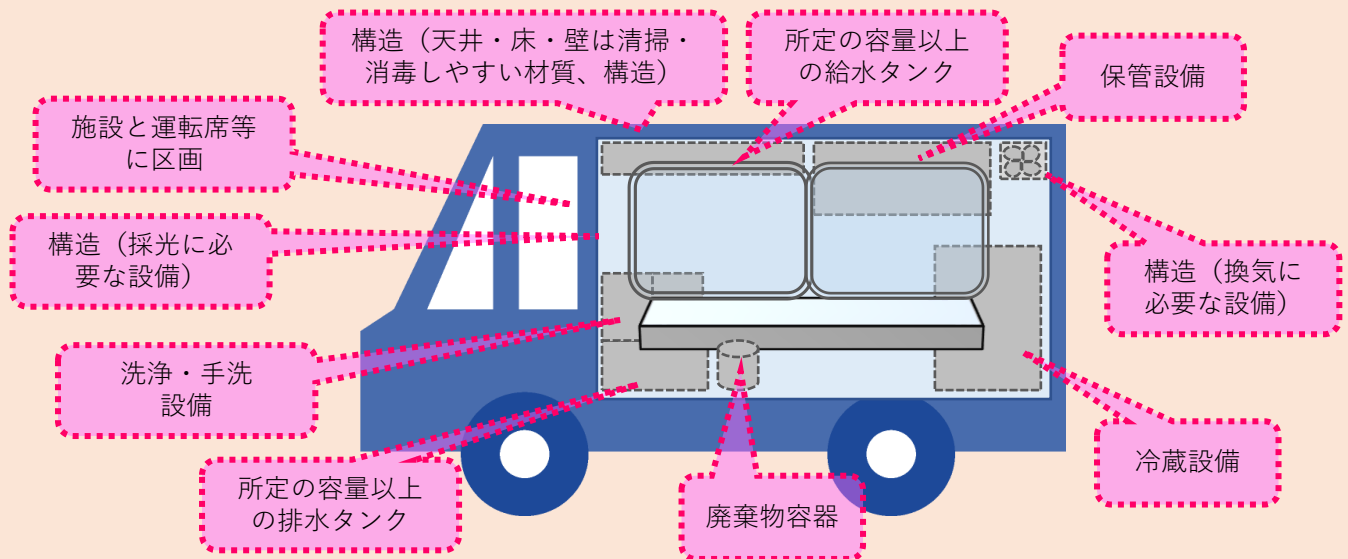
構造（天井・床・壁は清掃・消毒しやすい材質、構造）

所定の容量以上の給水タンク

保管設備

施設と運転席等に区画

構造（採光に必要な設備）

構造（換気に必要な設備）

洗浄・手洗設備

冷蔵設備

所定の容量以上の排水タンク

廃棄物容器